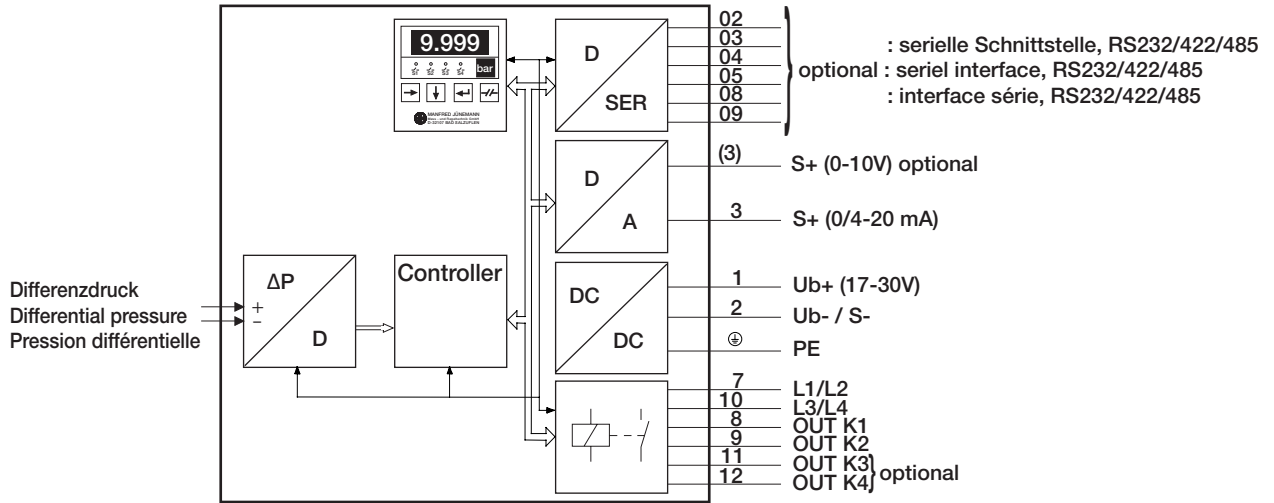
9.999
bar
MANFRED JÜNEMANN
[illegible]
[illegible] BAD SALZUFLEN

D
SER
02
03
04
05
08
09
: serielle Schnittstelle, RS232/422/485
optional : seriel interface, RS232/422/485
: interface série, RS232/422/485

D
A
(3)
S+ (0-10V) optional
3
S+ (0/4-20 mA)

DC
DC
1
Ub+ (17-30V)
2
Ub- / S-
PE

Differenzdruck
Differential pressure
Pression différentielle
+
−
ΔP
D

Controller

7
L1/L2
10
L3/L4
8
OUT K1
9
OUT K2
11
OUT K3
12
OUT K4
optional